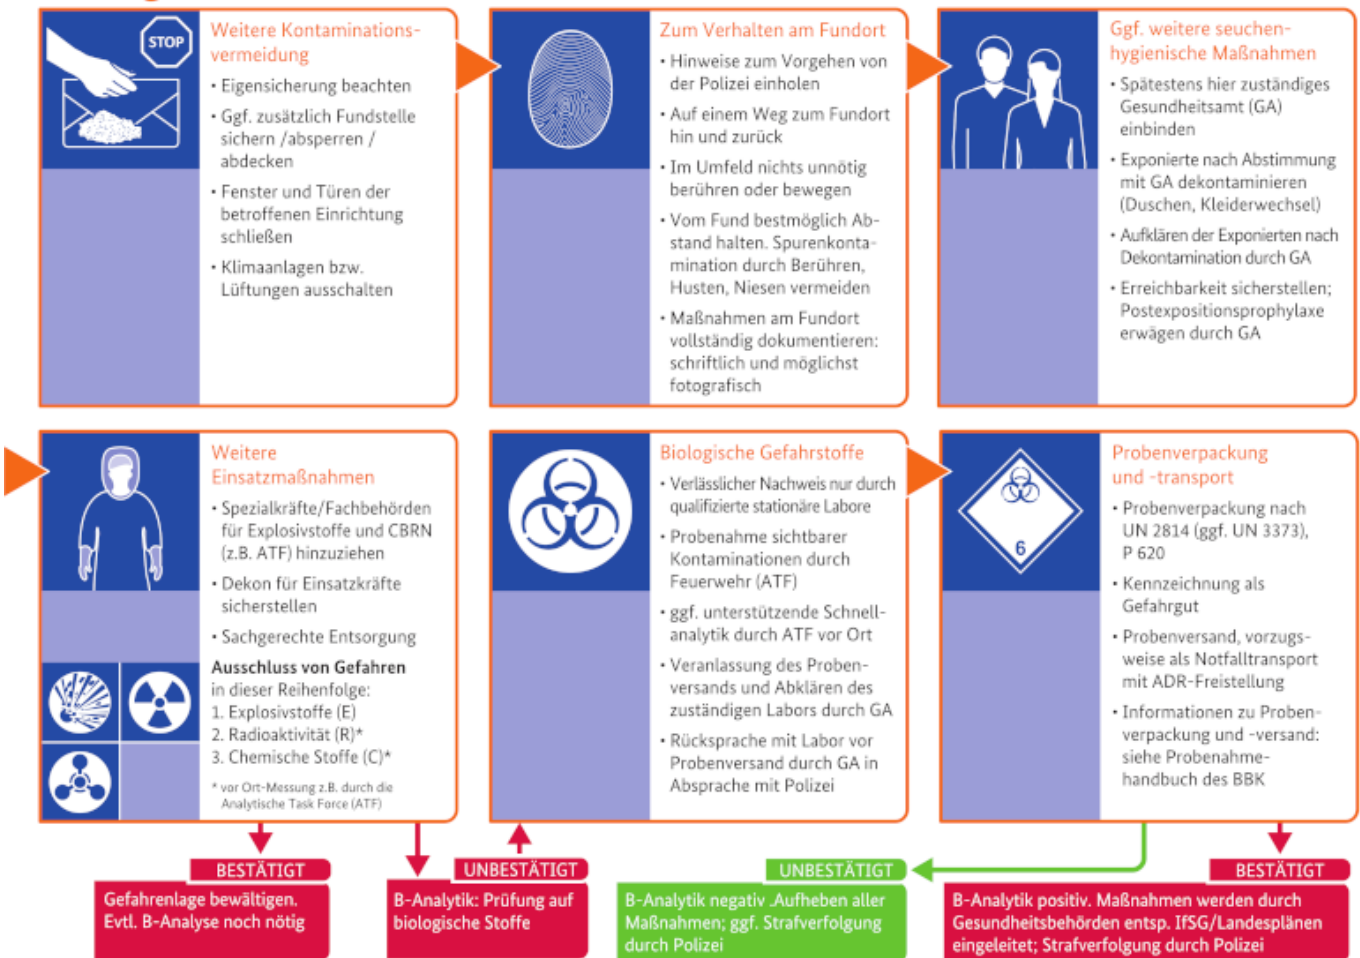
STOP

Weitere Kontaminationsvermeidung

• Eigensicherung beachten
• Ggf. zusätzlich Fundstelle sichern /absperren / abdecken
• Fenster und Türen der betroffenen Einrichtung schließen
• Klimaanlagen bzw. Lüftungen ausschalten

Zum Verhalten am Fundort

• Hinweise zum Vorgehen von der Polizei einholen
• Auf einem Weg zum Fundort hin und zurück
• Im Umfeld nichts unnötig berühren oder bewegen
• Vom Fund bestmöglich Abstand halten. Spurenkontamination durch Berühren, Husten, Niesen vermeiden
• Maßnahmen am Fundort vollständig dokumentieren: schriftlich und möglichst fotografisch

Ggf. weitere seuchenhygienische Maßnahmen

• Spätestens hier zuständiges Gesundheitsamt (GA) einbinden
• Exponierte nach Abstimmung mit GA dekontaminieren (Duschen, Kleiderwechsel)
• Aufklären der Exponierten nach Dekontamination durch GA
• Erreichbarkeit sicherstellen; Postexpositionsprophylaxe erwägen durch GA

Weitere Einsatzmaßnahmen

• Spezialkräfte/Fachbehörden für Explosivstoffe und CBRN (z.B. ATF) hinzuziehen
• Dekon für Einsatzkräfte sicherstellen
• Sachgerechte Entsorgung

Ausschluss von Gefahren
in dieser Reihenfolge:
1. Explosivstoffe (E)
2. Radioaktivität (R)*
3. Chemische Stoffe (C)*

* vor Ort-Messung z.B. durch die Analytische Task Force (ATF)

Biologische Gefahrstoffe

• Verlässlicher Nachweis nur durch qualifizierte stationäre Labore
• Probenahme sichtbarer Kontaminationen durch Feuerwehr (ATF)
• ggf. unterstützende Schnellanalytik durch ATF vor Ort
• Veranlassung des Probenversands und Abklären des zuständigen Labors durch GA
• Rücksprache mit Labor vor Probenversand durch GA in Absprache mit Polizei

Probenverpackung und -transport

6

• Probenverpackung nach UN 2814 (ggf. UN 3373), P 620
• Kennzeichnung als Gefahrgut
• Probenversand, vorzugsweise als Notfalltransport mit ADR-Freistellung
• Informationen zu Probenverpackung und -versand: siehe Probenahmehandbuch des BBK

BESTÄTIGT
Gefahrenlage bewältigen. Evtl. B-Analyse noch nötig

UNBESTÄTIGT
B-Analytik: Prüfung auf biologische Stoffe

UNBESTÄTIGT
B-Analytik negativ .Aufheben aller Maßnahmen; ggf. Strafverfolgung durch Polizei

BESTÄTIGT
B-Analytik positiv. Maßnahmen werden durch Gesundheitsbehörden entsp. IfSG/Landesplänen eingeleitet; Strafverfolgung durch Polizei